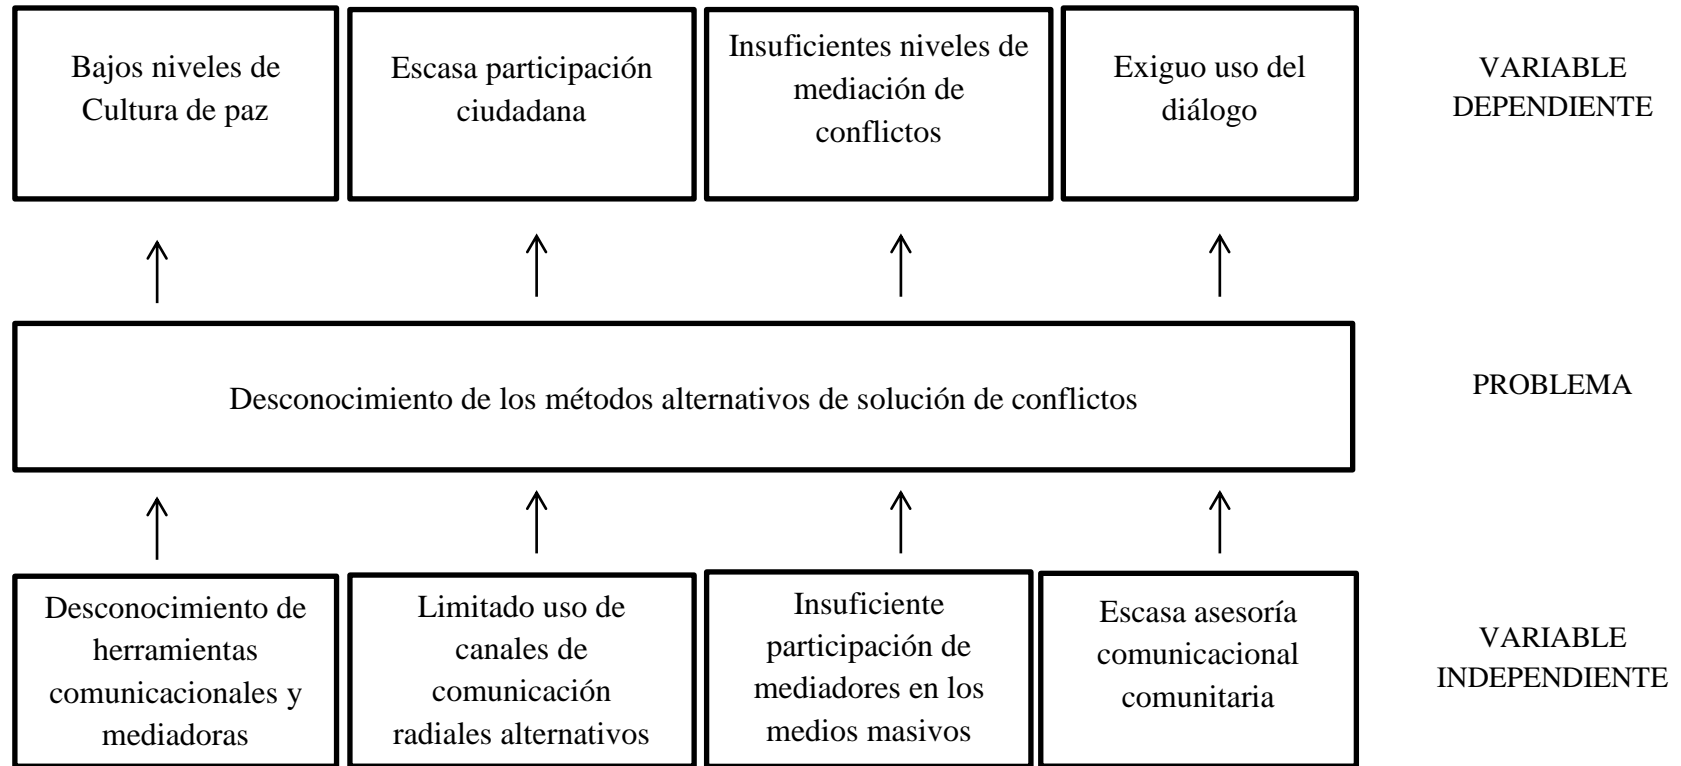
Bajos niveles de Cultura de paz

Escasa participación ciudadana

Insuficientes niveles de mediación de conflictos

Exiguo uso del diálogo

VARIABLE DEPENDIENTE

Desconocimiento de los métodos alternativos de solución de conflictos

PROBLEMA

Desconocimiento de herramientas comunicacionales y mediadoras

Limitado uso de canales de comunicación radiales alternativos

Insuficiente participación de mediadores en los medios masivos

Escasa asesoría comunicacional comunitaria

VARIABLE INDEPENDIENTE